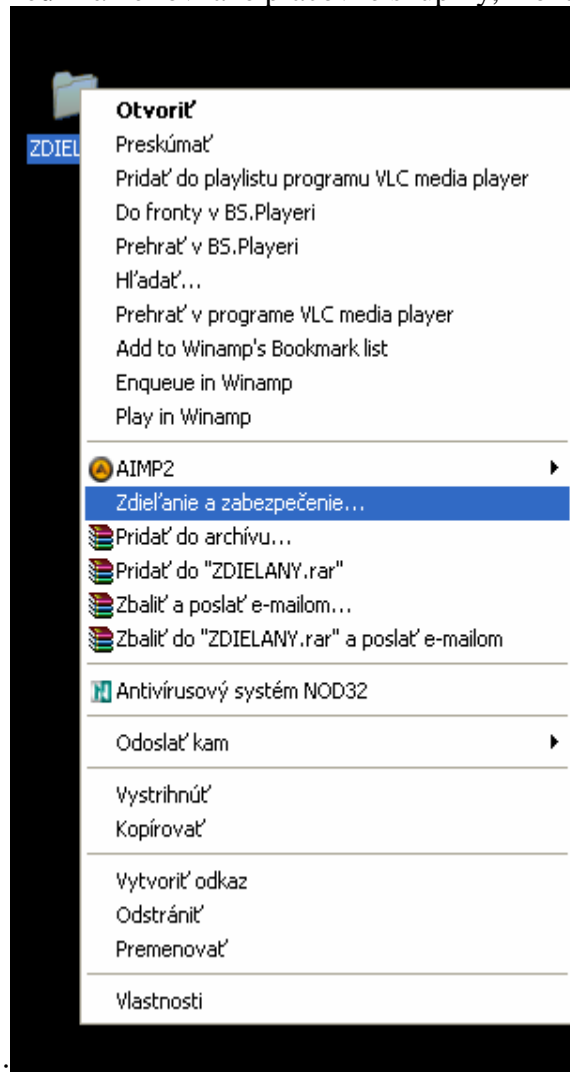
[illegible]

ZDIEL

Otvoriť
Preskúmať
Pridať do playlistu programu VLC media player
Do fronty v BS.Playeri
Prehrať v BS.Playeri
Hľadať...
Prehrať v programe VLC media player
Add to Winamp's Bookmark list
Enqueue in Winamp
Play in Winamp

AIMP2
Zdieľanie a zabezpečenie...
Pridať do archívu...
Pridať do "ZDIELANY.rar"
Zbaliť a poslať e-mailom...
Zbaliť do "ZDIELANY.rar" a poslať e-mailom

Antivírusový systém NOD32

Odoslať kam

Vystrihnúť
Kopírovať

Vytvoriť odkaz
Odstrániť
Premenovať

Vlastnosti